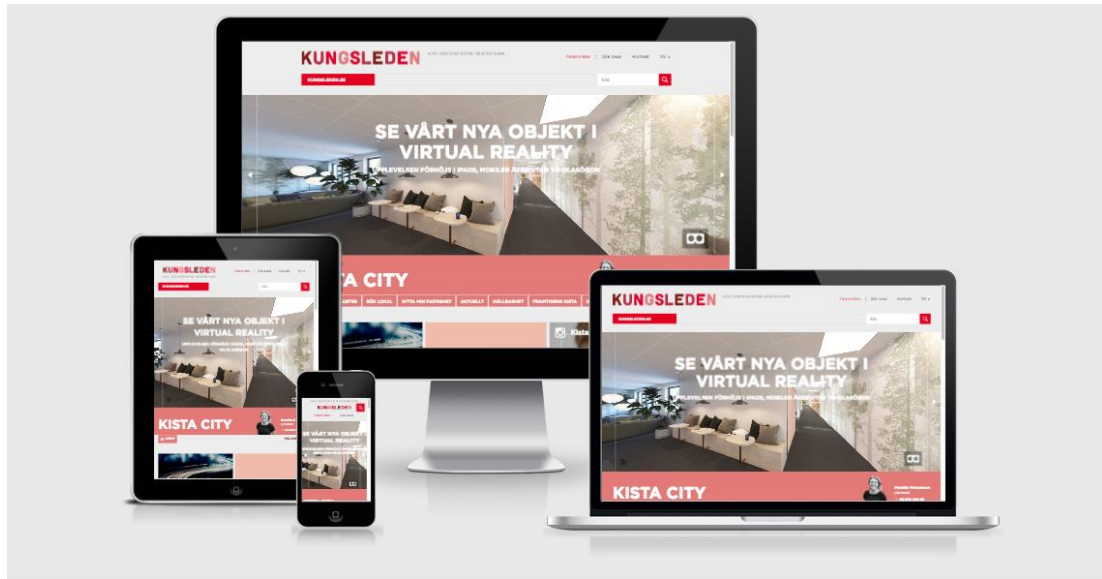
KUNGSLEDEN

Sök

SE VÅRT NYA OBJEKT I VIRTUAL REALITY

UPPLEVELSEN FÖRHÖJS I IPADS, MOBILER ÄVEN MED VR-GLASÖGON

KISTA CITY

SÖK LOKAL

HITTA MIN FASTIGHET

AKTUELLT

HÅLLBARHET

FRAMTIDENS KISTA

KUNGSLEDEN

SE VÅRT NYA OBJEKT I VIRTUAL REALITY

KISTA CITY

KUNGSLEDEN

SE VÅRT NYA OBJEKT I VIRTUAL REALITY

KUNGSLEDEN

Sök

SE VÅRT NYA OBJEKT I VIRTUAL REALITY

UPPLEVELSEN FÖRHÖJS I IPADS, MOBILER ÄVEN MED VR-GLASÖGON

KISTA CITY